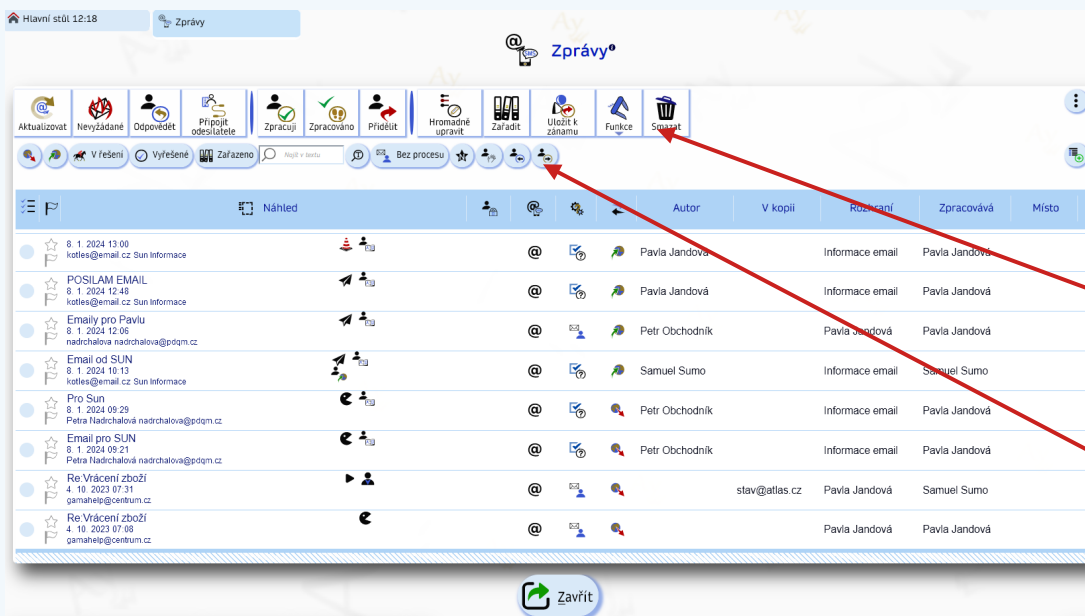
Hlavní stůl 12:18

Zprávy

Zprávy

Aktualizovat
Nevyžádané
Odpovědět
Připojit odesílatele
Zpracuji
Zpracováno
Přidělit
Hromadně upravit
Zařadit
Uložit k záznamu
Funkce
Smazat

V řešení
Vyřešené
Zařazeno
Najdi v textu
Bez procesu

| | | Náhled | | | | | Autor | V kopii | Rozhraní | Zpracovává | Místo |
|---|---|---|---|---|---|---|---|---|---|---|---|
| | | 8. 1. 2024 13:00 kotles@email.cz Sun Informace | | @ | | | Pavla Jandová | | Informace email | Pavla Jandová | |
| | | POSILAM EMAIL 8. 1. 2024 12:48 kotles@email.cz Sun Informace | | @ | | | Pavla Jandová | | Informace email | Pavla Jandová | |
| | | Emaily pro Pavlu 8. 1. 2024 12:06 nadrchalova nadrchalova@pdqm.cz | | @ | | | Petr Obchodník | | Pavla Jandová | Pavla Jandová | |
| | | Email od SUN 8. 1. 2024 10:13 kotles@email.cz Sun Informace | | @ | | | Samuel Sumo | | Informace email | Samuel Sumo | |
| | | Pro Sun 8. 1. 2024 09:29 Petra Nadrchalová nadrchalova@pdqm.cz | | @ | | | Petr Obchodník | | Informace email | Pavla Jandová | |
| | | Email pro SUN 8. 1. 2024 09:21 Petra Nadrchalová nadrchalova@pdqm.cz | | @ | | | Petr Obchodník | | Informace email | Pavla Jandová | |
| | | Re:Vrácení zboží 4. 10. 2023 07:31 gamahelp@centrum.cz | | @ | | | | stav@atlas.cz | Pavla Jandová | Samuel Sumo | |
| | | Re:Vrácení zboží 4. 10. 2023 07:08 gamahelp@centrum.cz | | @ | | | | | Pavla Jandová | Pavla Jandová | |

Zavřít